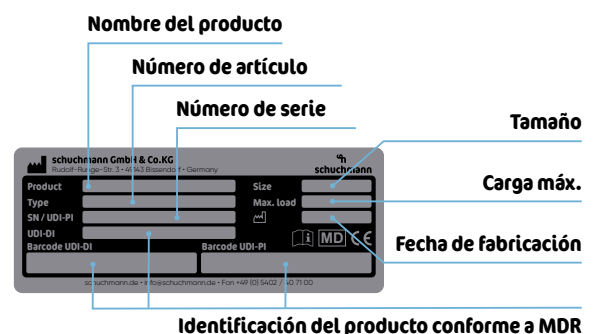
Nombre del producto

Número de artículo

Número de serie

Tamaño

Carga máx.

Fecha de fabricación

Identificación del producto conforme a MDR

schuchmann GmbH & Co.KG
Rudolf-Runge-Str. 3 • 49143 Bissendorf • Germany

schuchmann

Product

Type

SN / UDI-PI

UDI-DI

Barcode UDI-DI

Size

Max. load

MD

CE

Barcode UDI-PI

schuchmann.de • info@schuchmann.de • Fon +49 (0) 5402 / 40 71 00